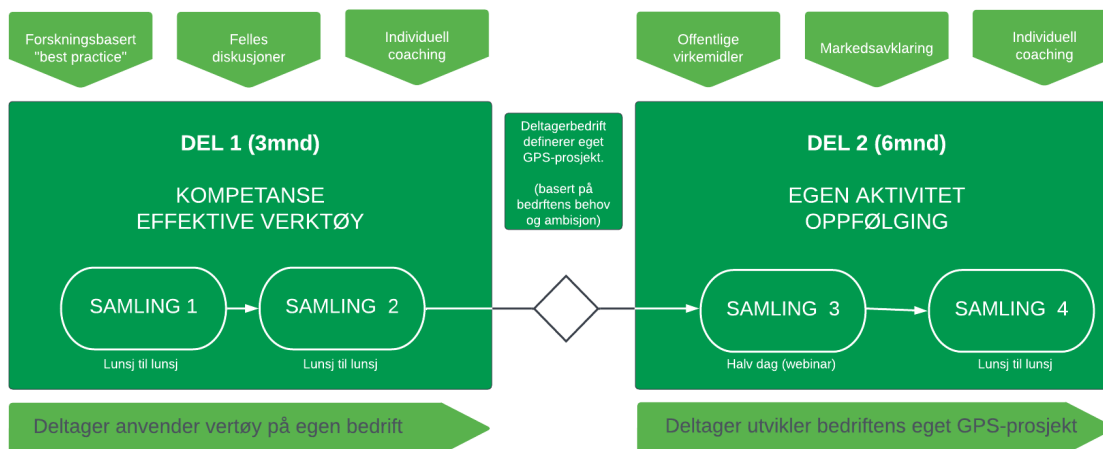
Forskningsbasert "best practice"

Felles diskusjoner

Individuell coaching

Offentlige virkemidler

Markedsavklaring

Individuell coaching

DEL 1 (3mnd)

KOMPETANSE
EFFEKTIVE VERKTØY

SAMLING 1

Lunsj til lunsj

SAMLING 2

Lunsj til lunsj

Deltagerbedrift definerer eget GPS-prosjekt.

(basert på bedrftens behov og ambisjon)

DEL 2 (6mnd)

EGEN AKTIVITET
OPPFØLGING

SAMLING 3

Halv dag (webinar)

SAMLING 4

Lunsj til lunsj

Deltager anvender vertøy på egen bedrift

Deltager utvikler bedriftens eget GPS-prosjekt